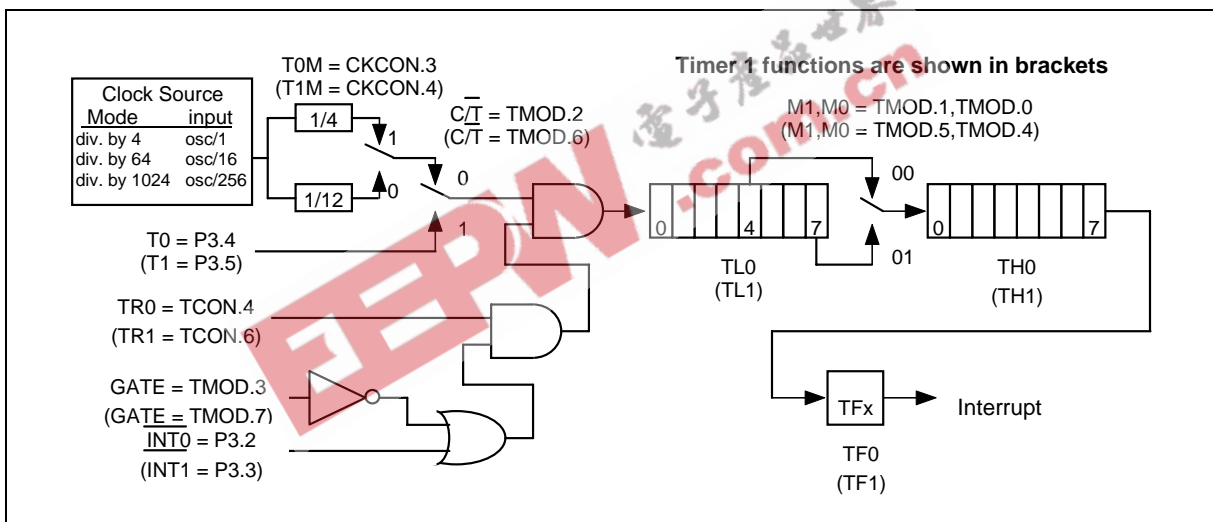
Clock Source

| Mode | input |
|---|---|
| div. by 4 | osc/1 |
| div. by 64 | osc/16 |
| div. by 1024 | osc/256 |

T0M = CKCON.3
(T1M = CKCON.4)

1/4
1/12
1
0

$C/\overline{T}$ = TMOD.2
($C/\overline{T}$ = TMOD.6)

0
1

Timer 1 functions are shown in brackets

M1,M0 = TMOD.1,TMOD.0
(M1,M0 = TMOD.5,TMOD.4)

0 4 7
00
01
0 7

TL0
(TL1)

TH0
(TH1)

T0 = P3.4
(T1 = P3.5)

TR0 = TCON.4
(TR1 = TCON.6)

GATE = TMOD.3
(GATE = TMOD.7)

$\overline{INT0}$ = P3.2
(INT1 = P3.3)

TFx
Interrupt

TF0
(TF1)

电子产品世界
EEPW.com.cn